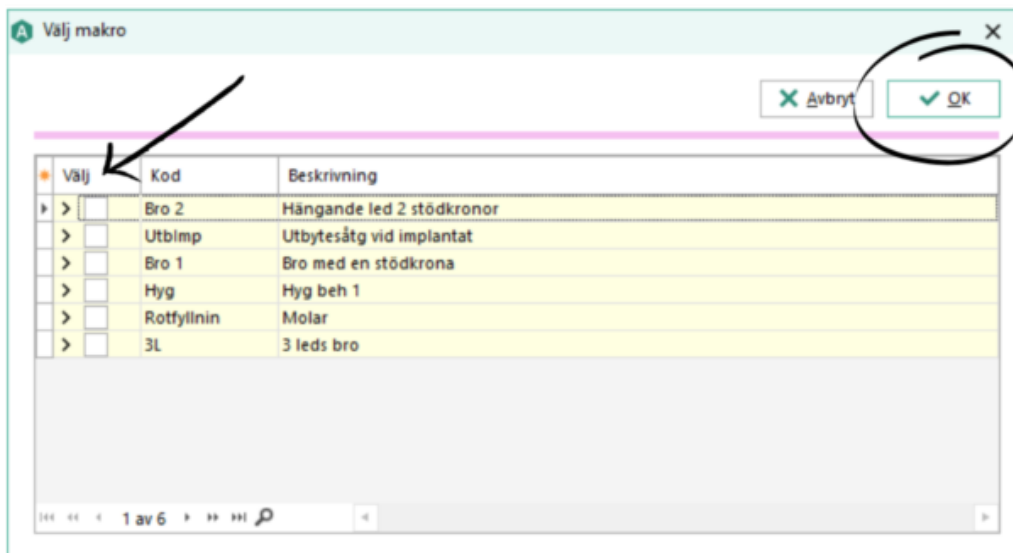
Välj makro

Avbryt

OK

| Välj | Kod | Beskrivning |
|---|---|---|
| | Bro 2 | Hängande led 2 stödkronor |
| | UtbImp | Utbytesåtg vid implantat |
| | Bro 1 | Bro med en stödkrona |
| | Hyg | Hyg beh 1 |
| | Rotfyllnin | Molar |
| | 3L | 3 leds bro |

1 av 6